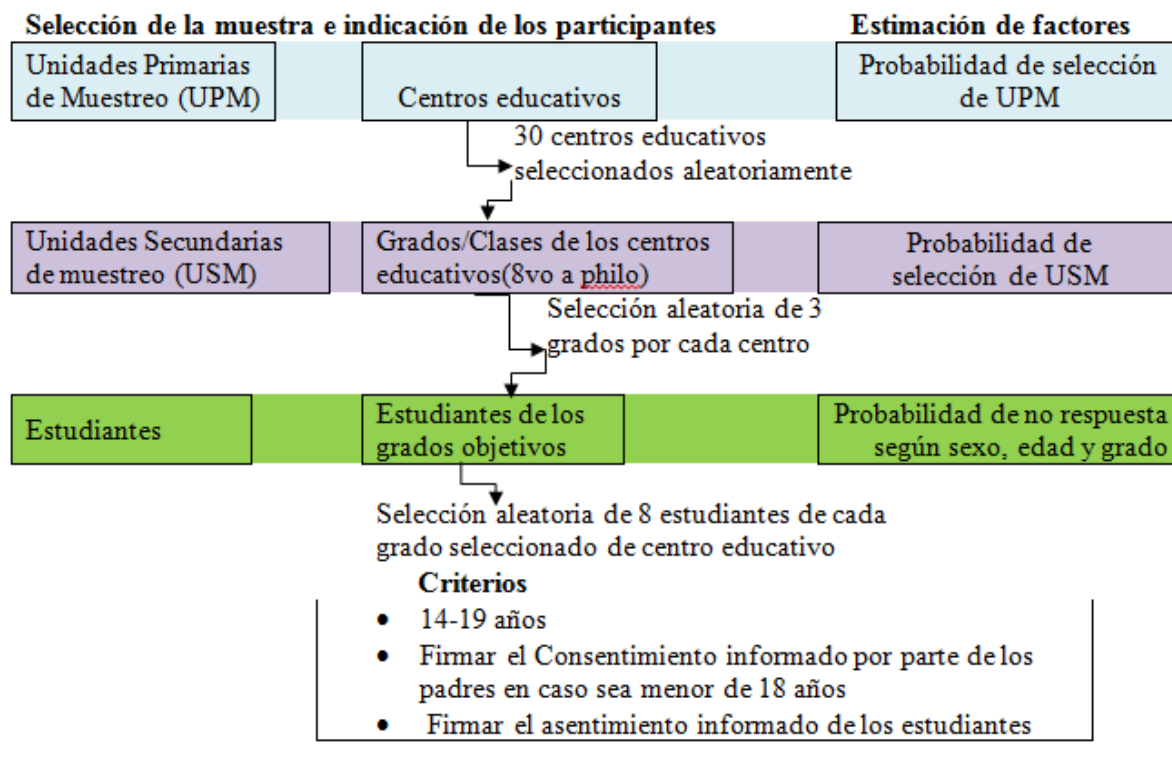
Selección de la muestra e indicación de los participantes

Estimación de factores

Unidades Primarias de Muestreo (UPM)

Centros educativos

Probabilidad de selección de UPM

30 centros educativos seleccionados aleatoriamente

Unidades Secundarias de muestreo (USM)

Grados/Clases de los centros educativos(8vo a philo)

Probabilidad de selección de USM

Selección aleatoria de 3 grados por cada centro

Estudiantes

Estudiantes de los grados objetivos

Probabilidad de no respuesta según sexo, edad y grado

Selección aleatoria de 8 estudiantes de cada grado seleccionado de centro educativo

Criterios

- 14-19 años
- Firmar el Consentimiento informado por parte de los padres en caso sea menor de 18 años
- Firmar el asentimiento informado de los estudiantes